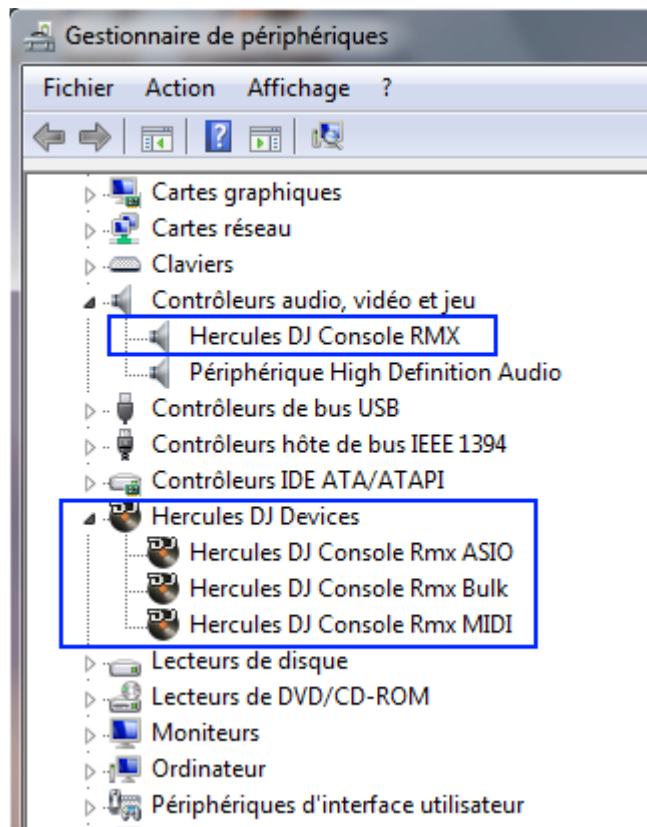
Gestionnaire de périphériques

Fichier Action Affichage ?

Cartes graphiques
Cartes réseau
Claviers
Contrôleurs audio, vidéo et jeu
Hercules DJ Console RMX
Périphérique High Definition Audio
Contrôleurs de bus USB
Contrôleurs hôte de bus IEEE 1394
Contrôleurs IDE ATA/ATAPI
Hercules DJ Devices
Hercules DJ Console Rmx ASIO
Hercules DJ Console Rmx Bulk
Hercules DJ Console Rmx MIDI
Lecteurs de disque
Lecteurs de DVD/CD-ROM
Moniteurs
Ordinateur
Périphériques d'interface utilisateur